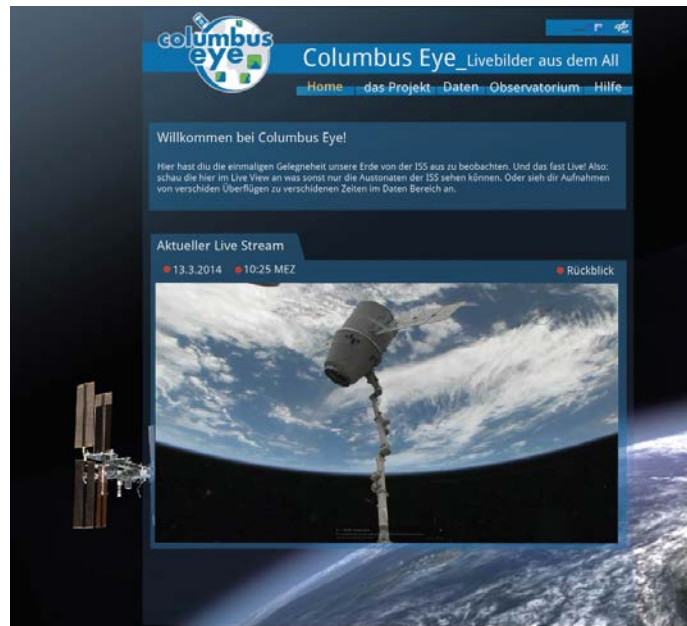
columbus eye

Columbus Eye_Livebilder aus dem All

Home das Projekt Daten Observatorium Hilfe

Willkommen bei Columbus Eye!

Hier hast diu die einmaligen Gelegneheit unsere Erde von der ISS aus zu beobachten. Und das fast Live! Also: schau die hier im Live View an was sonst nur die Austonaten der ISS sehen können. Oder sieh dir Aufnahmen von verschiden Überflügen zu verschidenen Zeiten im Daten Bereich an.

Aktueller Live Stream

13.3.2014 10:25 MEZ

Rückblick